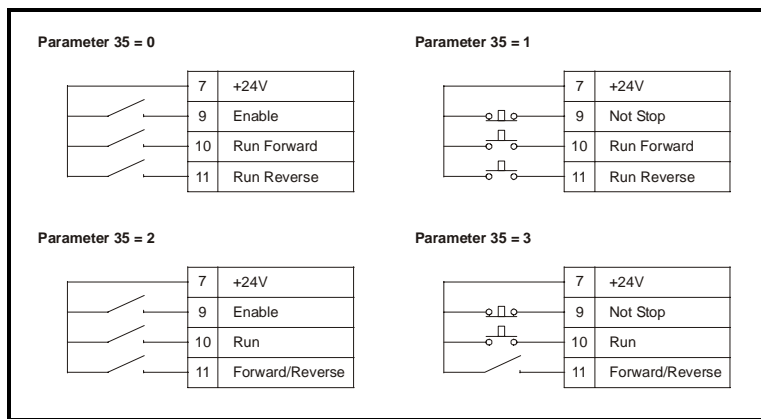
Parameter 35 = 0

| 7 | +24V |
|---|---|
| 9 | Enable |
| 10 | Run Forward |
| 11 | Run Reverse |

Parameter 35 = 1

| 7 | +24V |
|---|---|
| 9 | Not Stop |
| 10 | Run Forward |
| 11 | Run Reverse |

Parameter 35 = 2

| 7 | +24V |
|---|---|
| 9 | Enable |
| 10 | Run |
| 11 | Forward/Reverse |

Parameter 35 = 3

| 7 | +24V |
|---|---|
| 9 | Not Stop |
| 10 | Run |
| 11 | Forward/Reverse |